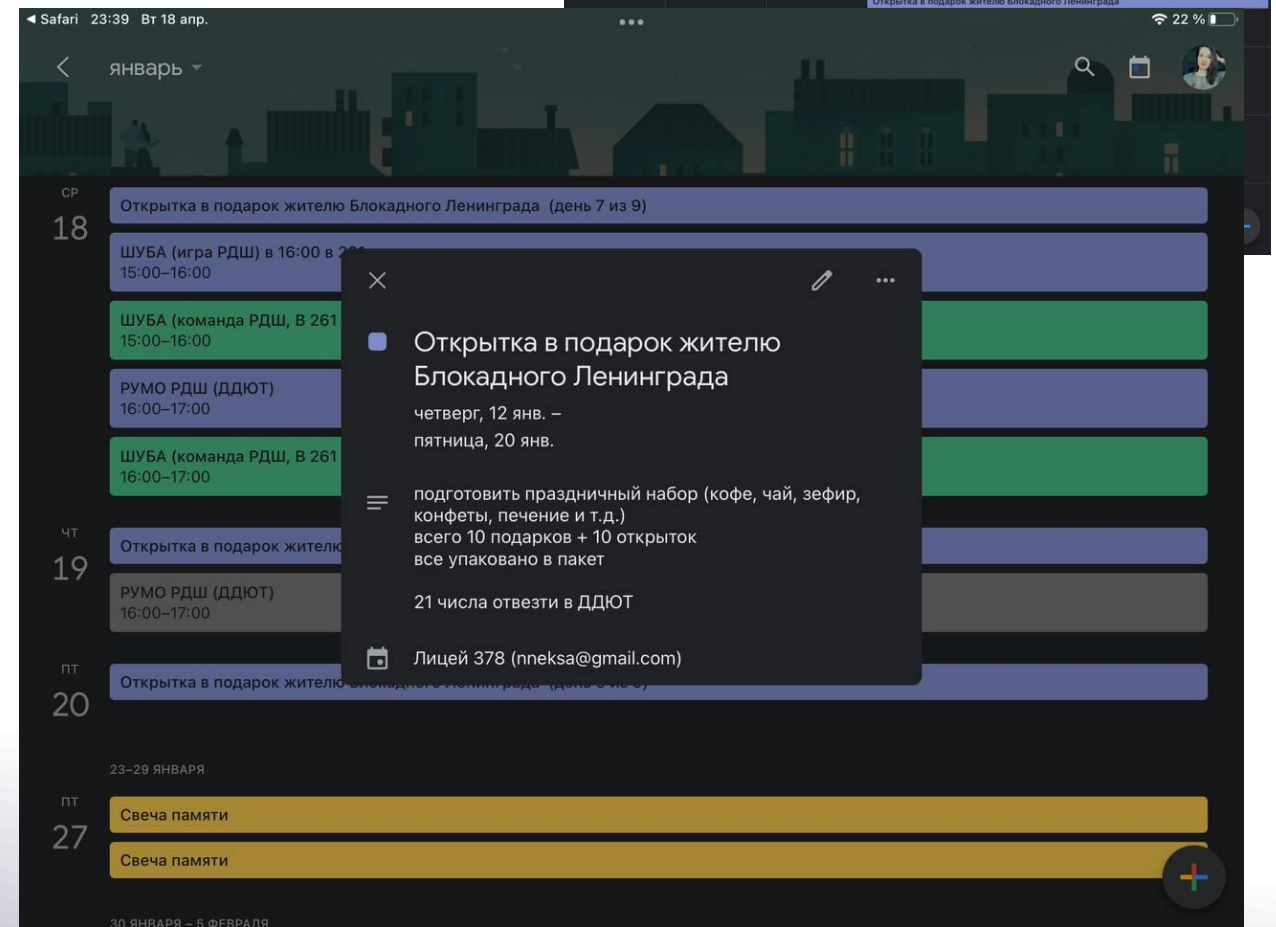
Открытка в подарок жителю Блокадного Ленинграда

◂ Safari 23:39 Вт 18 апр.

22 %

январь

СР
18

Открытка в подарок жителю Блокадного Ленинграда (день 7 из 9)

ШУБА (игра РДШ) в 16:00 в 2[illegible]
15:00–16:00

ШУБА (команда РДШ, В 261
15:00–16:00

РУМО РДШ (ДДЮТ)
16:00–17:00

ШУБА (команда РДШ, В 261
16:00–17:00

ЧТ
19

Открытка в подарок жителю

РУМО РДШ (ДДЮТ)
16:00–17:00

ПТ
20

Открытка в подарок жителю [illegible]

23–29 ЯНВАРЯ

ПТ
27

Свеча памяти

Свеча памяти

30 ЯНВАРЯ – 5 ФЕВРАЛЯ

Открытка в подарок жителю Блокадного Ленинграда

четверг, 12 янв. –
пятница, 20 янв.

подготовить праздничный набор (кофе, чай, зефир, конфеты, печение и т.д.)
всего 10 подарков + 10 открыток
все упаковано в пакет

21 числа отвезти в ДДЮТ

Лицей 378 (nneksa@gmail.com)